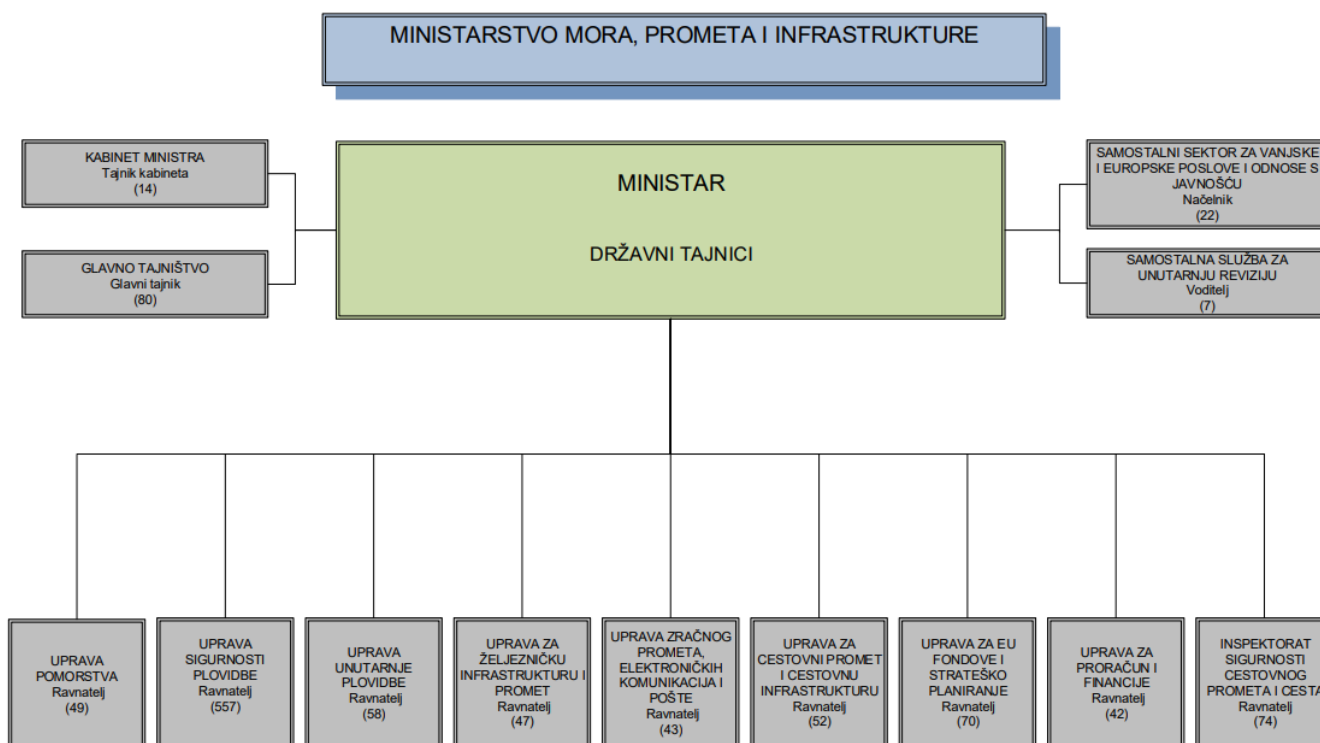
MINISTARSTVO MORA, PROMETA I INFRASTRUKTURE

KABINET MINISTRA
Tajnik kabineta
(14)

GLAVNO TAJNIŠTVO
Glavni tajnik
(80)

MINISTAR

DRŽAVNI TAJNICI

SAMOSTALNI SEKTOR ZA VANJSKE I EUROPSKE POSLOVE I ODNOSE S JAVNOŠĆU
Načelnik
(22)

SAMOSTALNA SLUŽBA ZA UNUTARNJU REVIZIJU
Voditelj
(7)

UPRAVA POMORSTVA
Ravnatelj
(49)

UPRAVA SIGURNOSTI PLOVIDBE
Ravnatelj
(557)

UPRAVA UNUTARNJE PLOVIDBE
Ravnatelj
(58)

UPRAVA ZA ŽELJEZNIČKU INFRASTRUKTURU I PROMET
Ravnatelj
(47)

UPRAVA ZRAČNOG PROMETA, ELEKTRONIČKIH KOMUNIKACIJA I POŠTE
Ravnatelj
(43)

UPRAVA ZA CESTOVNI PROMET I CESTOVNU INFRASTRUKTURU
Ravnatelj
(52)

UPRAVA ZA EU FONDOVE I STRATEŠKO PLANIRANJE
Ravnatelj
(70)

UPRAVA ZA PRORAČUN I FINANCIJE
Ravnatelj
(42)

INSPEKTORAT SIGURNOSTI CESTOVNOG PROMETA I CESTA
Ravnatelj
(74)